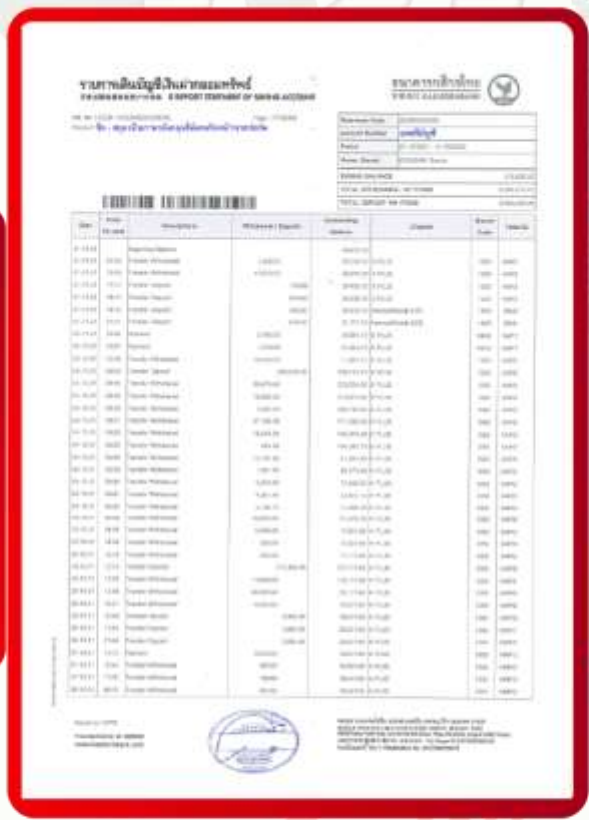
รายการเดินบัญชีเงินฝากออมทรัพย์
E-REPORT STATEMENT OF SAVING ACCOUNT

ธนาคารกสิกรไทย
KASIKORNBANK

ชื่อ - สกุล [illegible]

| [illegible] | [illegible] |
|---|---|
| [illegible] | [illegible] |
| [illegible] | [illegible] |
| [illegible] | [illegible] |
| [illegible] | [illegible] |

ENDING BALANCE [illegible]
TOTAL WITHDRAWAL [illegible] ITEMS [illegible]
TOTAL DEPOSIT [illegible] ITEMS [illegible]

| Date | Time | Descriptions | Withdrawal / Deposit | Outstanding Balance | Channel | Branch Code | Details |
|---|---|---|---|---|---|---|---|
| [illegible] | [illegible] | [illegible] | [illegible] | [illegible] | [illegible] | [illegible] | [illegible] |

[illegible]